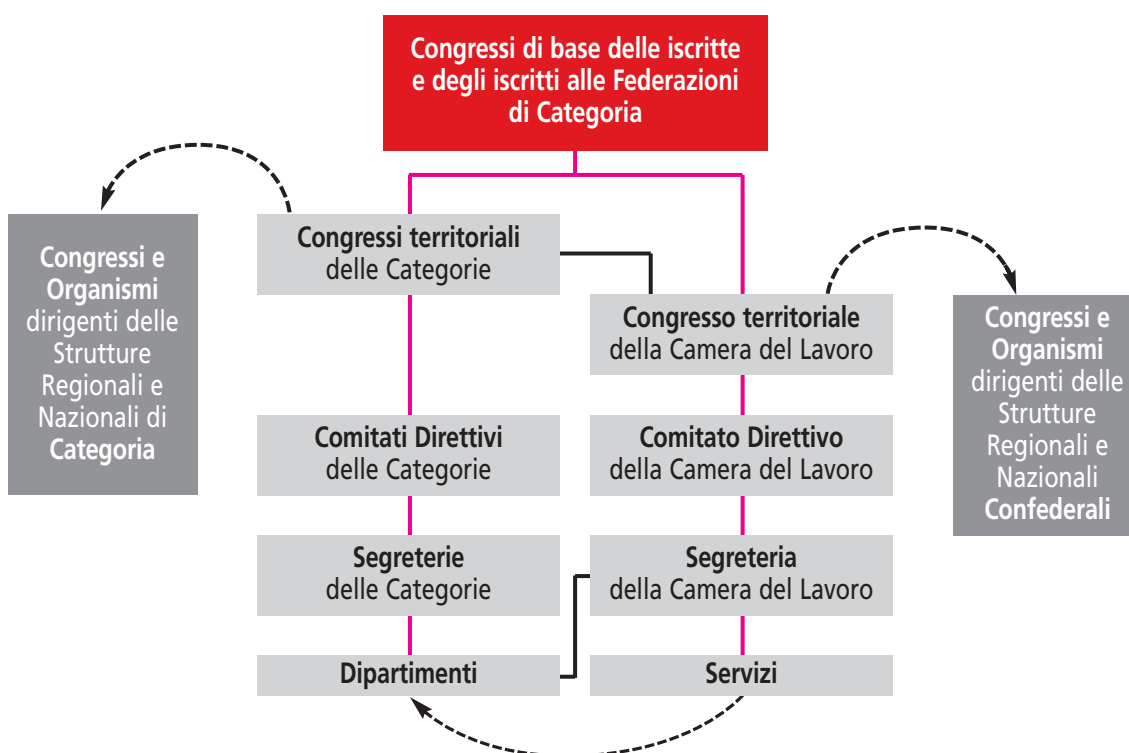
Congressi di base delle iscritte e degli iscritti alle Federazioni di Categoria

Congressi e Organismi dirigenti delle Strutture Regionali e Nazionali di Categoria

Congressi territoriali delle Categorie

Congresso territoriale della Camera del Lavoro

Congressi e Organismi dirigenti delle Strutture Regionali e Nazionali Confederali

Comitati Direttivi delle Categorie

Comitato Direttivo della Camera del Lavoro

Segreterie delle Categorie

Segreteria della Camera del Lavoro

Dipartimenti

Servizi